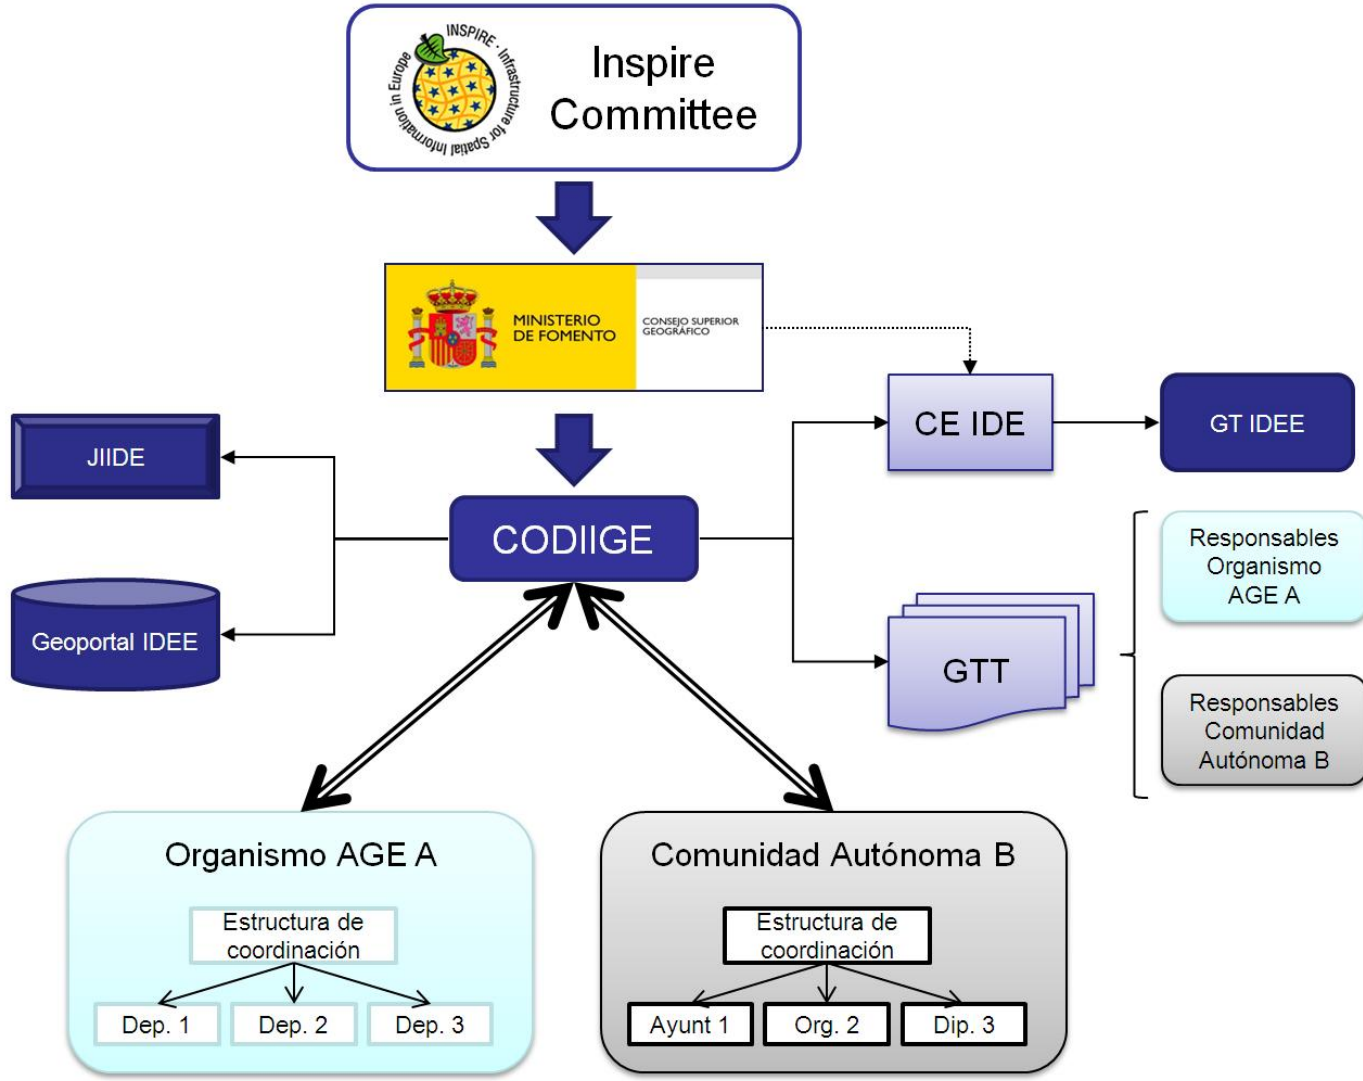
INSPIRE · Infrastructure for Spatial Information in Europe

Inspire Committee

MINISTERIO DE FOMENTO

CONSEJO SUPERIOR GEOGRÁFICO

JIIDE

Geoportal IDEE

CODIIGE

CE IDE

GT IDEE

GTT

Responsables Organismo AGE A

Responsables Comunidad Autónoma B

Organismo AGE A

Estructura de coordinación

Dep. 1

Dep. 2

Dep. 3

Comunidad Autónoma B

Estructura de coordinación

Ayunt 1

Org. 2

Dip. 3